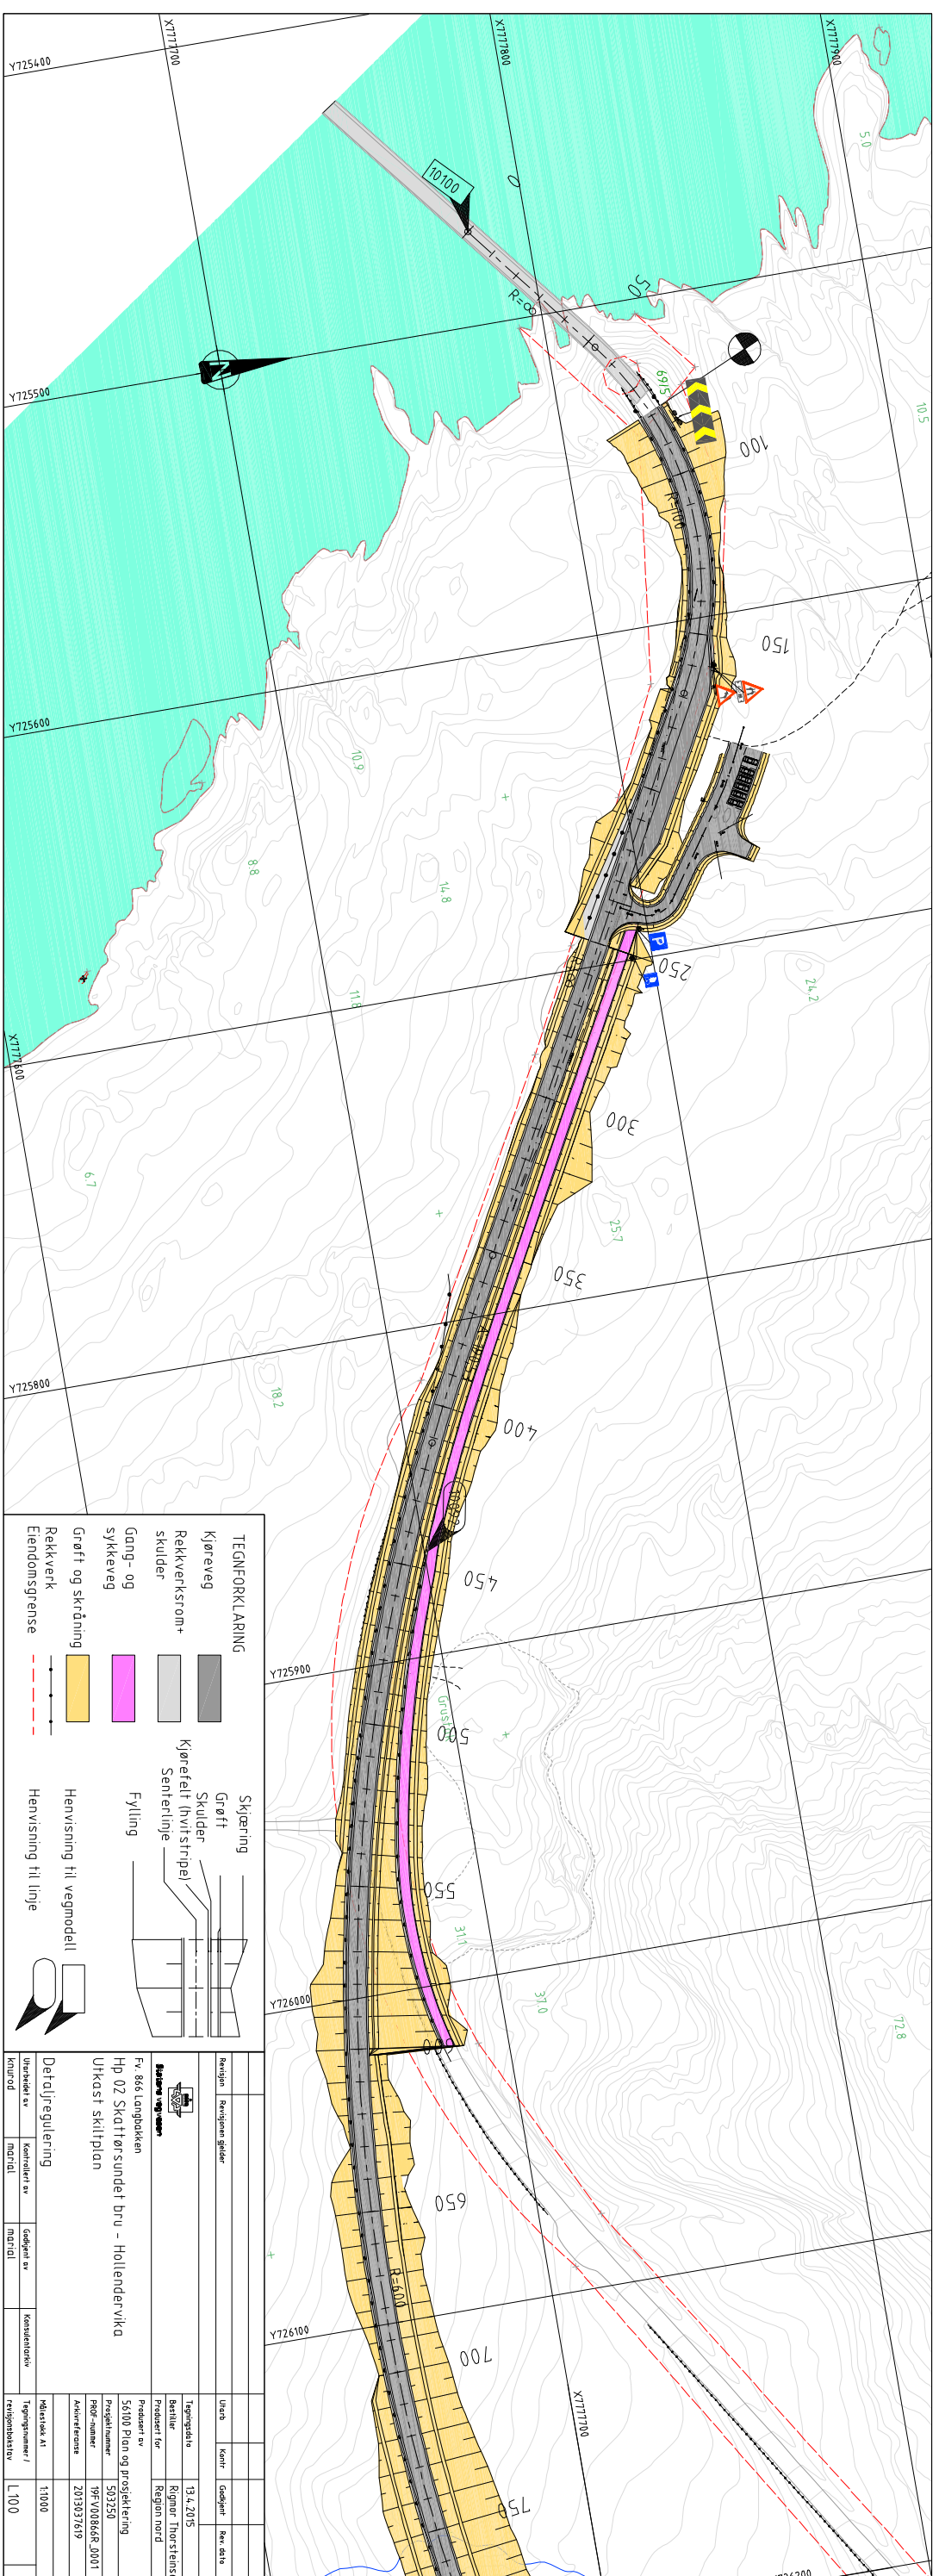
Y725400
X7777700
X7777800
X7777900
10100
R=∞
50
6915
100
Y725500
R=100
150
Y725600
10.9
8.8
14.8
P
250
24.2
11.8
X7777600
300
6.7
25.7
350
Y725800
18.2
400
10000
450
Y725900
Grus
500
550
31.1
37.0
72.8
Y726000
600
650
R=600
Y726100
700
X7777700
750

TEGNFORKLARING
Kjøreveg
Rekkverksrom+ skulder
Gang- og sykkeveg
Grøft og skråning
Rekkverk
Eiendomsgrense

Skjæring
Grøft
Skulder
Kjørefelt (hvitstripe)
Senterlinje
Fylling
Henvisning til vegmodell
Henvisning til linje

| Revisjon | Revisjonen gjelder | Utarb | Kontr | Godkjent | Rev. dato |
|---|---|---|---|---|---|

Statens vegvesen
Fv. 866 Langbakken
Hp 02 Skattørsundet bru - Hollendervika
Utkast skiltplan

Detaljregulering

| Utarbeidet av | Kontrollert av | Godkjent av | Konsulentarkiv |
|---|---|---|---|
| knurod | marial | marial | |

| Tegningsdato | 13.4.2015 |
|---|---|
| Bestiller | Rigmor Thorstensen |
| Produsert for | Region nord |
| Produsert av | 56100 Plan og prosjektering |
| Prosjektnummer | 503250 |
| PROF-nummer | 19FV00866R_0001 |
| Arkivreferanse | 2013037619 |
| Målestokk A1 | 1:1000 |
| Tegningsnummer / revisjonsbokstav | L100 |